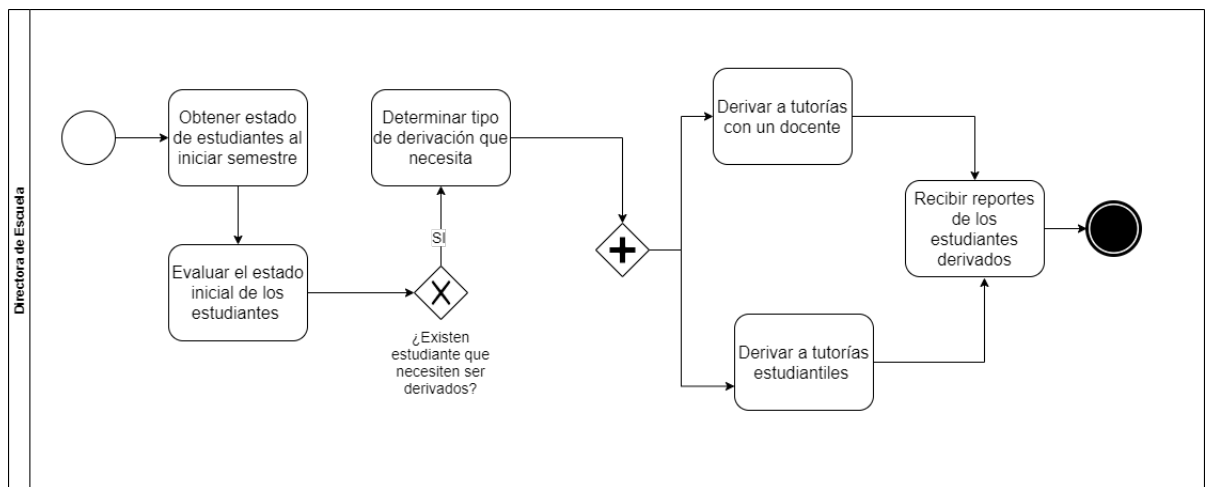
Directora de Escuela

Obtener estado de estudiantes al iniciar semestre

Evaluar el estado inicial de los estudiantes

¿Existen estudiante que necesiten ser derivados?

SI

Determinar tipo de derivación que necesita

Derivar a tutorías con un docente

Derivar a tutorías estudiantiles

Recibir reportes de los estudiantes derivados